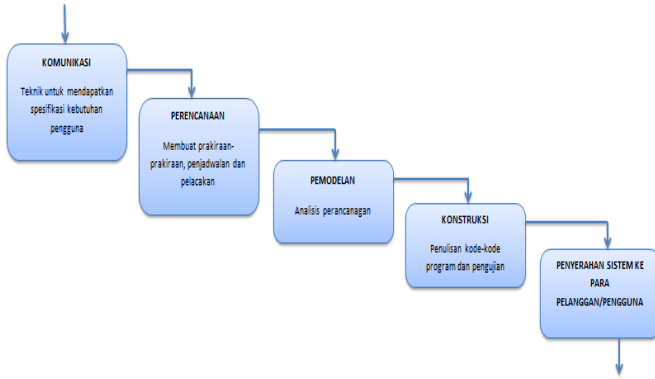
KOMUNIKASI

Teknik untuk mendapatkan spesifikasi kebutuhan pengguna

PERENCANAAN

Membuat prakiraan-prakiraan, penjadwalan dan pelacakan

PEMODELAN

Analisis perancanagan

KONSTRUKSI

Penulisan kode-kode program dan pengujian

PENYERAHAN SISTEM KE PARA PELANGGAN/PENGGUNA